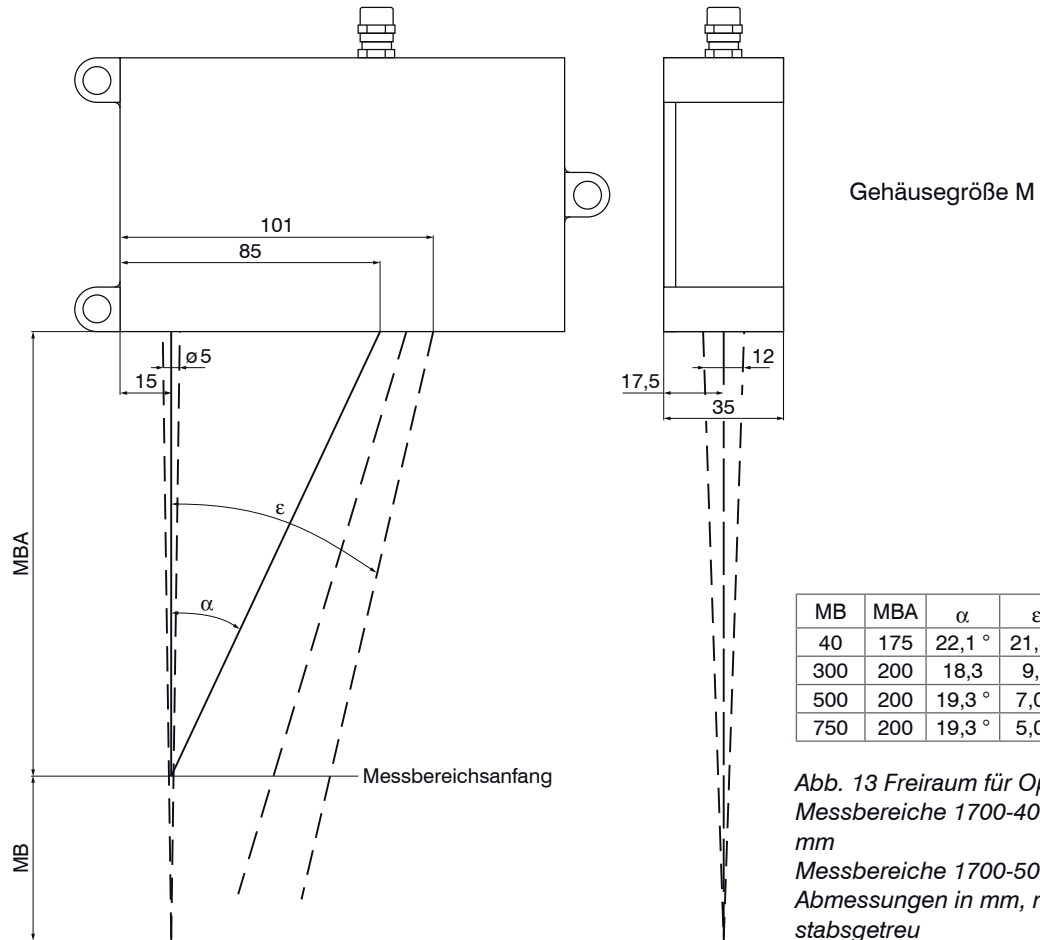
Gehäusegröße M

101
85
ø5
15
17,5
12
35
ε
α
MBA
MB
Messbereichsanfang

| MB | MBA | α | ε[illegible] |
|---|---|---|---|
| 40 | 175 | 22,1 ° | 21,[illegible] |
| 300 | 200 | 18,3 | 9,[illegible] |
| 500 | 200 | 19,3 ° | 7,0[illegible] |
| 750 | 200 | 19,3 ° | 5,0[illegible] |

Abb. 13 Freiraum für Op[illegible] Messbereiche 1700-40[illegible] mm
Messbereiche 1700-50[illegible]
Abmessungen in mm, n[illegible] stabsgetreu